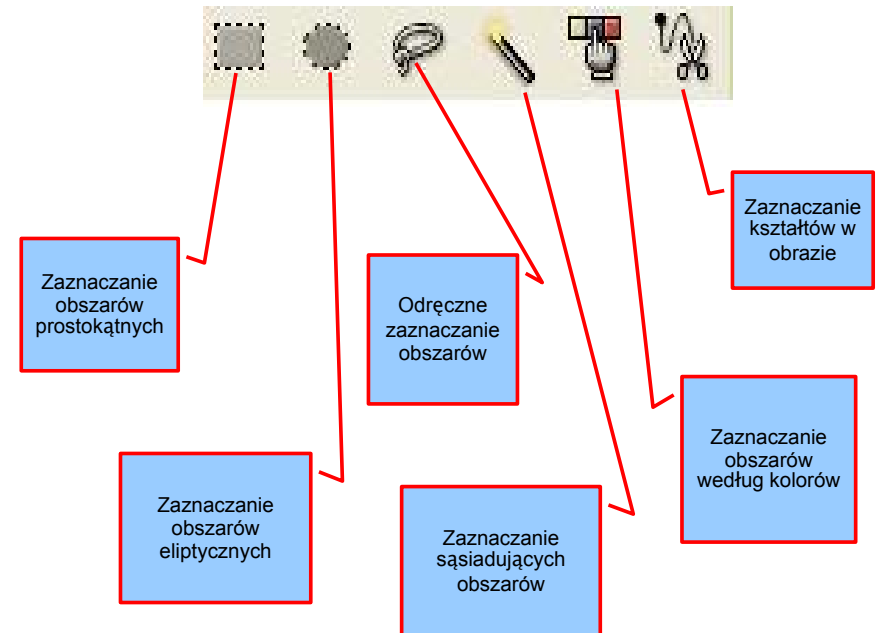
Zaznaczanie kształtów w obrazie

Zaznaczanie obszarów prostokątnych

Odręczne zaznaczanie obszarów

Zaznaczanie obszarów według kolorów

Zaznaczanie obszarów eliptycznych

Zaznaczanie sąsiadujących obszarów